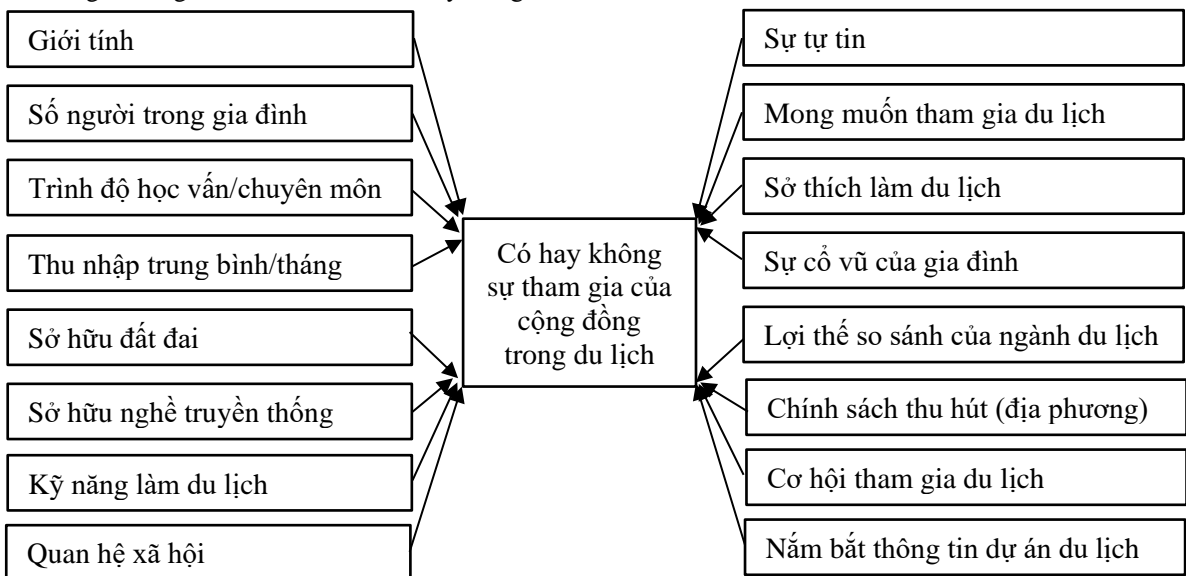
Giới tính

Số người trong gia đình

Trình độ học vấn/chuyên môn

Thu nhập trung bình/tháng

Sở hữu đất đai

Sở hữu nghề truyền thống

Kỹ năng làm du lịch

Quan hệ xã hội

Có hay không sự tham gia của cộng đồng trong du lịch

Sự tự tin

Mong muốn tham gia du lịch

Sở thích làm du lịch

Sự cổ vũ của gia đình

Lợi thế so sánh của ngành du lịch

Chính sách thu hút (địa phương)

Cơ hội tham gia du lịch

Nắm bắt thông tin dự án du lịch